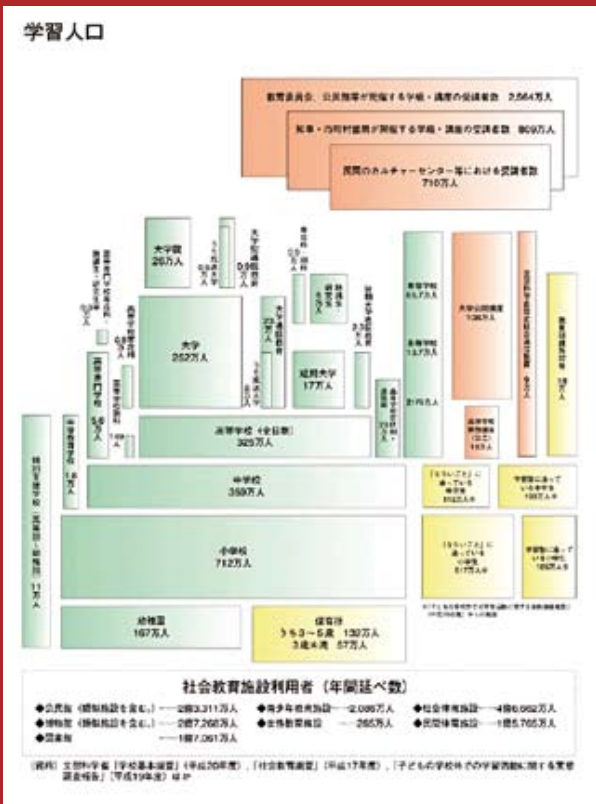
学習人口

教育委員会、公民館等が開設する学級・講座の受講者数　2,564万人

知事・市町村部局が開設する学級・講座の受講者数　809万人

民間のカルチャーセンター等における受講者数　710万人

大学院 26万人

大学 252万人

短期大学 17万人

高等学校（全日制） 325万人

中学校 359万人

小学校 712万人

幼稚園 167万人

保育所
うち3～5歳　132万人
3歳未満　57万人

特別支援学校（一部含む）11万人

高等専門学校 5.9万人

中等教育学校 1.8万人

放送大学 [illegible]万人

大学公開講座 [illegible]万人

通信教育 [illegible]万人

「ならいごと」に通っている中学生 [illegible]万人

学習塾に通っている中学生 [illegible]万人

「ならいごと」に通っている小学生 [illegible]万人

学習塾に通っている小学生 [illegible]万人

社会教育施設利用者（年間延べ数）

◆公民館（類似施設を含む。）……2億3,311万人
◆博物館（類似施設を含む。）……2億7,268万人
◆図書館……1億7,061万人
◆青少年教育施設……2,086万人
◆女性教育施設……265万人
◆社会体育施設……4億6,662万人
◆民間体育施設……1億5,765万人

（資料）文部科学省「学校基本調査」（平成20年度）、「社会教育調査」（平成17年度）、「子どもの学校外での学習活動に関する実態調査報告」（平成19年度）ほか